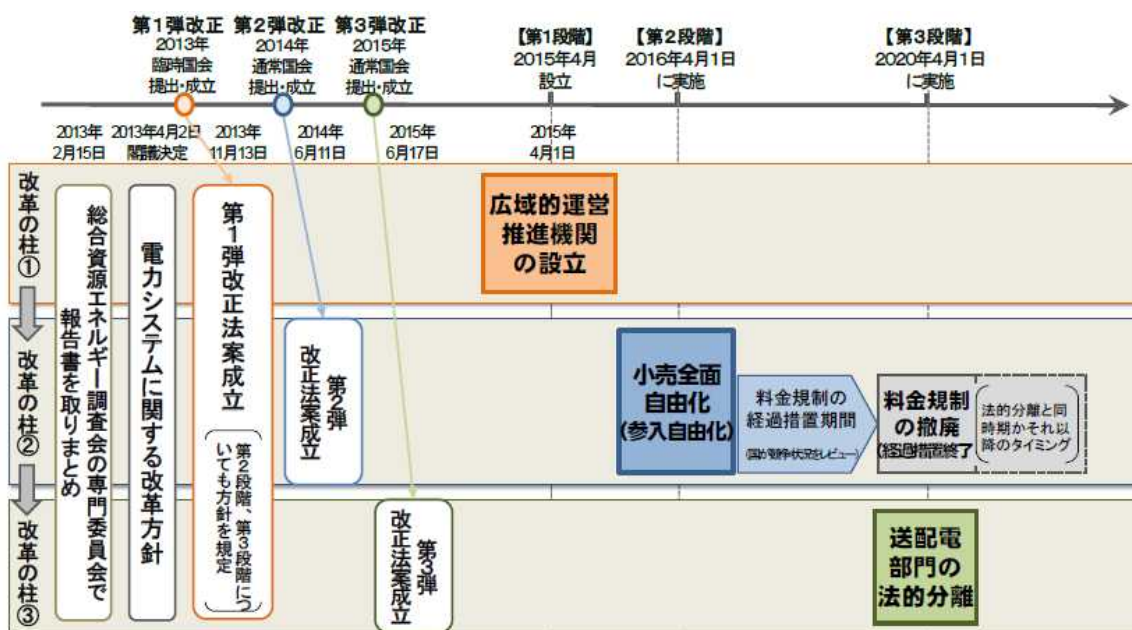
第１弾改正
2013年
臨時国会
提出・成立

第２弾改正
2014年
通常国会
提出・成立

第３弾改正
2015年
通常国会
提出・成立

【第1段階】
2015年4月
設立

【第２段階】
2016年4月1日
に実施

【第３段階】
2020年4月1日
に実施

2013年
2月15日

2013年4月2日
閣議決定

2013年
11月13日

2014年
6月11日

2015年
6月17日

2015年
4月1日

改革の柱①

改革の柱②

改革の柱③

総合資源エネルギー調査会の専門委員会で報告書を取りまとめ

電力システムに関する改革方針

第１弾改正法案成立

（第２段階、第３段階についても方針を規定）

第２弾改正法案成立

第３弾改正法案成立

広域的運営推進機関の設立

小売全面自由化（参入自由化）

料金規制の経過措置期間

（国が競争状況をレビュー）

料金規制の撤廃（経過措置終了）

法的分離と同時期かそれ以降のタイミング

送配電部門の法的分離